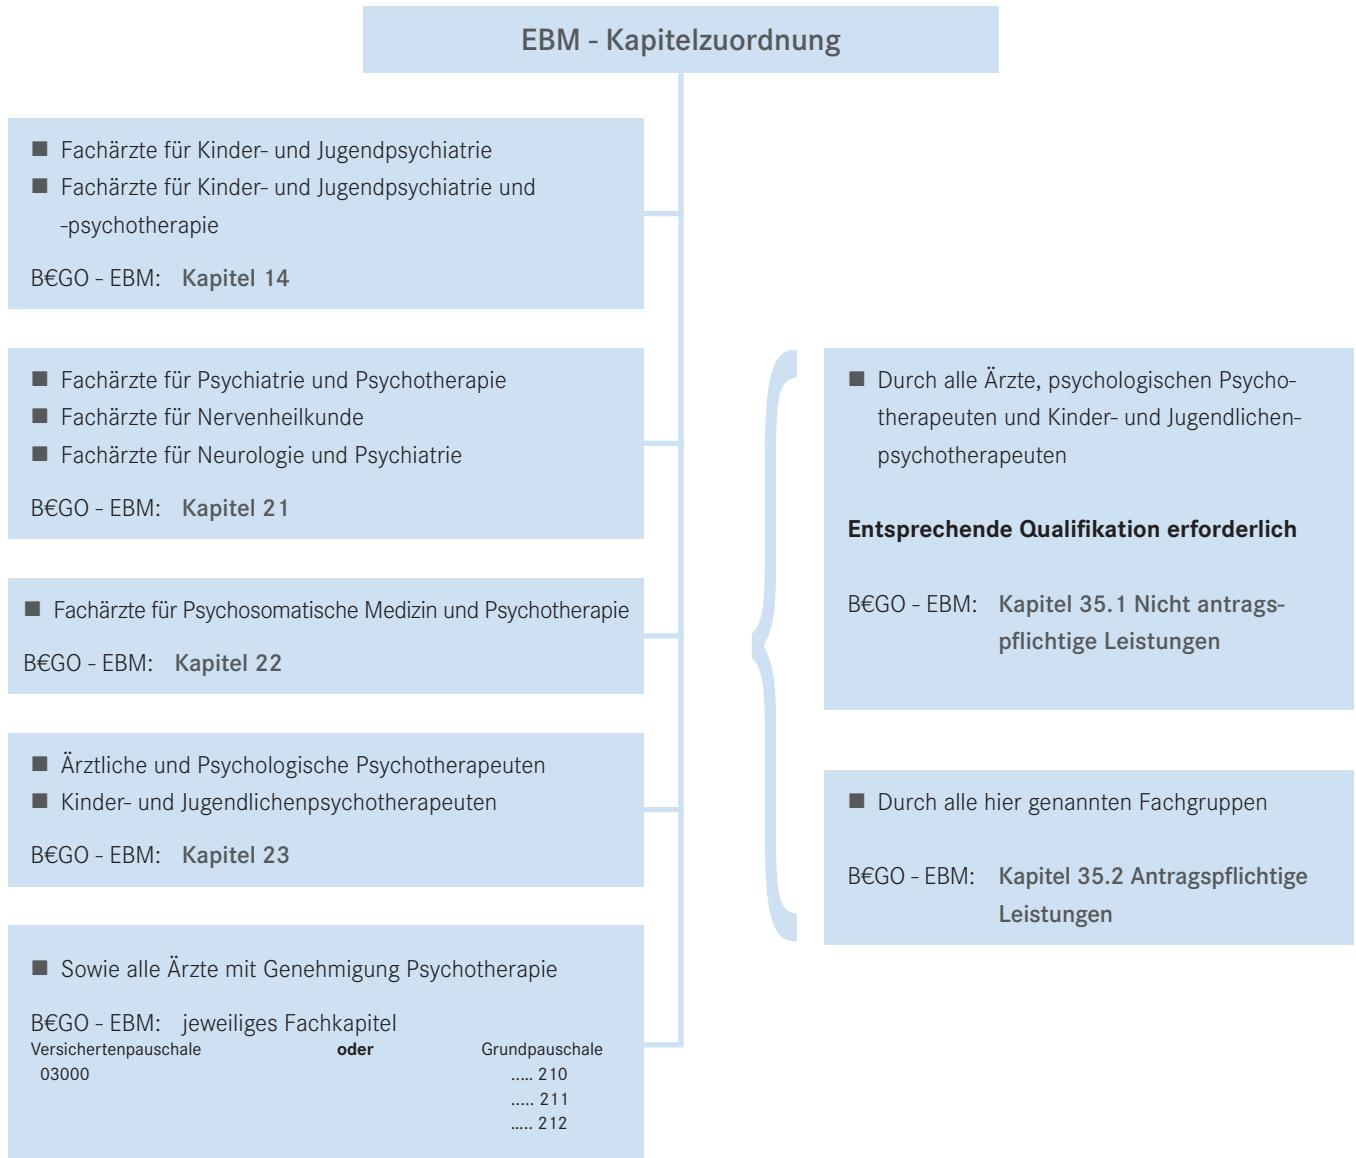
EBM - Kapitelzuordnung

■ Fachärzte für Kinder- und Jugendpsychiatrie
■ Fachärzte für Kinder- und Jugendpsychiatrie und -psychotherapie

B€GO - EBM: Kapitel 14

■ Fachärzte für Psychiatrie und Psychotherapie
■ Fachärzte für Nervenheilkunde
■ Fachärzte für Neurologie und Psychiatrie

B€GO - EBM: Kapitel 21

■ Fachärzte für Psychosomatische Medizin und Psychotherapie

B€GO - EBM: Kapitel 22

■ Ärztliche und Psychologische Psychotherapeuten
■ Kinder- und Jugendlichenpsychotherapeuten

B€GO - EBM: Kapitel 23

■ Sowie alle Ärzte mit Genehmigung Psychotherapie

B€GO - EBM: jeweiliges Fachkapitel
Versichertenpauschale oder Grundpauschale
03000 ..... 210
..... 211
..... 212

■ Durch alle Ärzte, psychologischen Psychotherapeuten und Kinder- und Jugendlichenpsychotherapeuten

Entsprechende Qualifikation erforderlich

B€GO - EBM: Kapitel 35.1 Nicht antragspflichtige Leistungen

■ Durch alle hier genannten Fachgruppen

B€GO - EBM: Kapitel 35.2 Antragspflichtige Leistungen